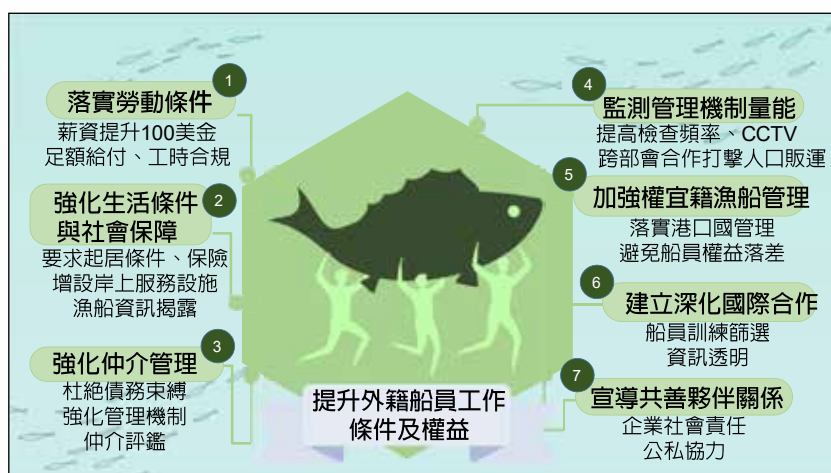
1
落實勞動條件
薪資提升100美金
足額給付、工時合規

2
強化生活條件與社會保障
要求起居條件、保險
增設岸上服務設施
漁船資訊揭露

3
強化仲介管理
杜絕債務束縛
強化管理機制
仲介評鑑

4
監測管理機制量能
提高檢查頻率、CCTV
跨部會合作打擊人口販運

5
加強權宜籍漁船管理
落實港口國管理
避免船員權益落差

6
建立深化國際合作
船員訓練篩選
資訊透明

7
宣導共善夥伴關係
企業社會責任
公私協力

提升外籍船員工作條件及權益